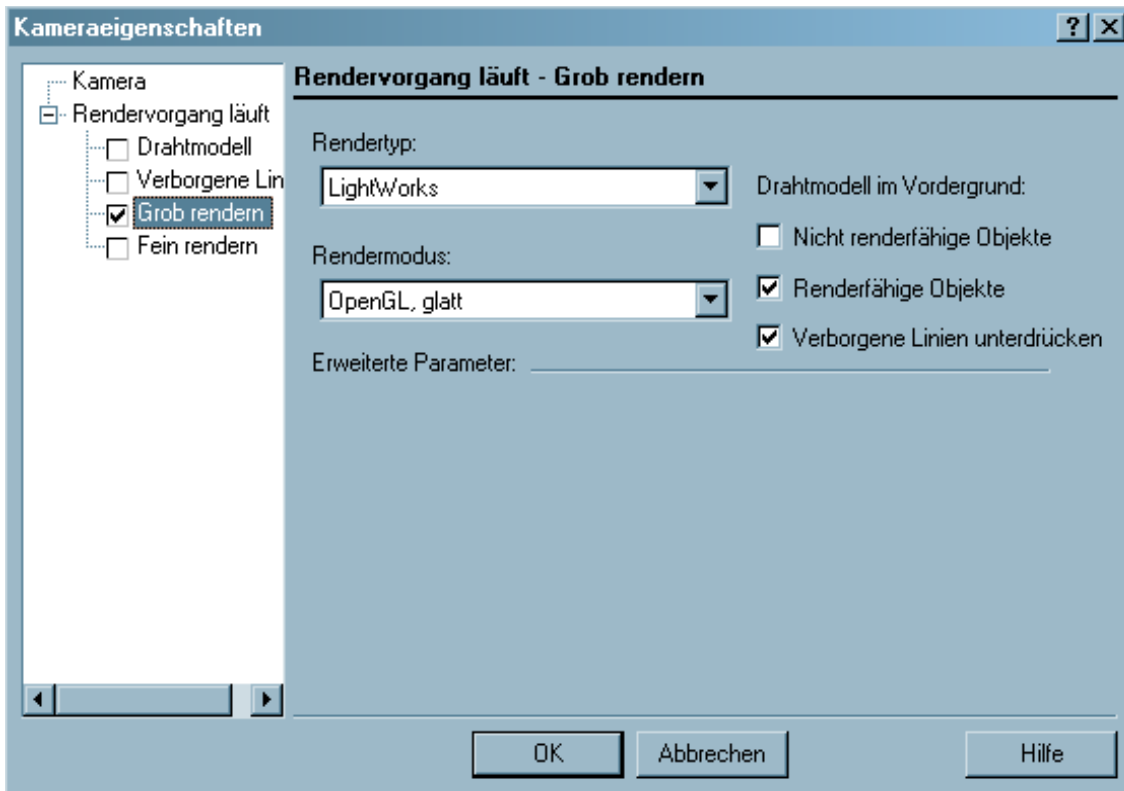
Kameraeigenschaften

?

Kamera
Rendervorgang läuft
Drahtmodell
Verborgene Lin
Grob rendern
Fein rendern

Rendervorgang läuft - Grob rendern

Rendertyp:
LightWorks

Rendermodus:
OpenGL, glatt

Drahtmodell im Vordergrund:
Nicht renderfähige Objekte
Renderfähige Objekte
Verborgene Linien unterdrücken

Erweiterte Parameter:

OK
Abbrechen
Hilfe